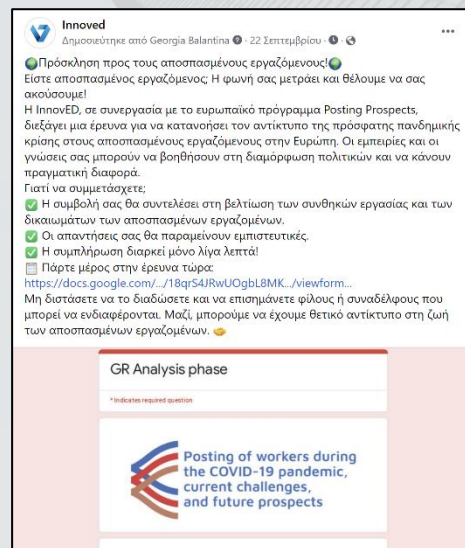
Innoved
Δημοσιεύτηκε από Georgia Balantina · 22 Σεπτεμβρίου ·

🌍Πρόσκληση προς τους αποσπασμένους εργαζόμενους!🌍
Είστε αποσπασμένος εργαζόμενος; Η φωνή σας μετράει και θέλουμε να σας ακούσουμε!
Η InnovED, σε συνεργασία με το ευρωπαϊκό πρόγραμμα Posting Prospects, διεξάγει μια έρευνα για να κατανοήσει τον αντίκτυπο της πρόσφατης πανδημικής κρίσης στους αποσπασμένους εργαζόμενους στην Ευρώπη. Οι εμπειρίες και οι γνώσεις σας μπορούν να βοηθήσουν στη διαμόρφωση πολιτικών και να κάνουν πραγματική διαφορά.
Γιατί να συμμετάσχετε;
✅ Η συμβολή σας θα συντελέσει στη βελτίωση των συνθηκών εργασίας και των δικαιωμάτων των αποσπασμένων εργαζομένων.
✅ Οι απαντήσεις σας θα παραμείνουν εμπιστευτικές.
✅ Η συμπλήρωση διαρκεί μόνο λίγα λεπτά!
🗒 Πάρτε μέρος στην έρευνα τώρα:
https://docs.google.com/.../18qrS4JRwUOgbL8MK.../viewform...
Μη διστάσετε να το διαδώσετε και να επισημάνετε φίλους ή συναδέλφους που μπορεί να ενδιαφέρονται. Μαζί, μπορούμε να έχουμε θετικό αντίκτυπο στη ζωή των αποσπασμένων εργαζομένων.

GR Analysis phase
* Indicates required question

Posting of workers during the COVID-19 pandemic, current challenges, and future prospects